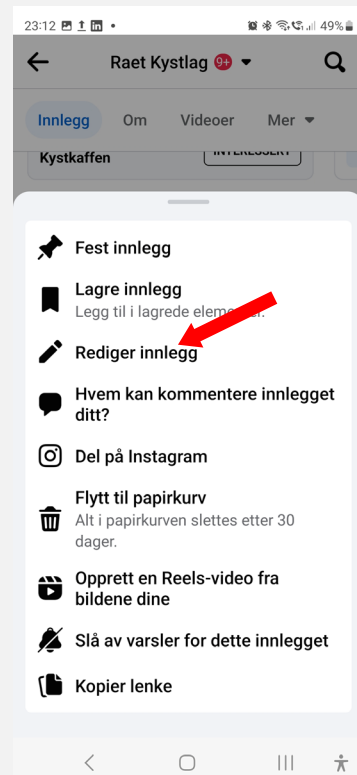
23:12 49%

Raet Kystlag 9+

Innlegg Om Videoer Mer

Kystkaffen INTERESSERT

Fest innlegg

Lagre innlegg
Legg til i lagrede elem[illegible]r.

Rediger innlegg

Hvem kan kommentere innlegget ditt?

Del på Instagram

Flytt til papirkurv
Alt i papirkurven slettes etter 30 dager.

Opprett en Reels-video fra bildene dine

Slå av varsler for dette innlegget

Kopier lenke